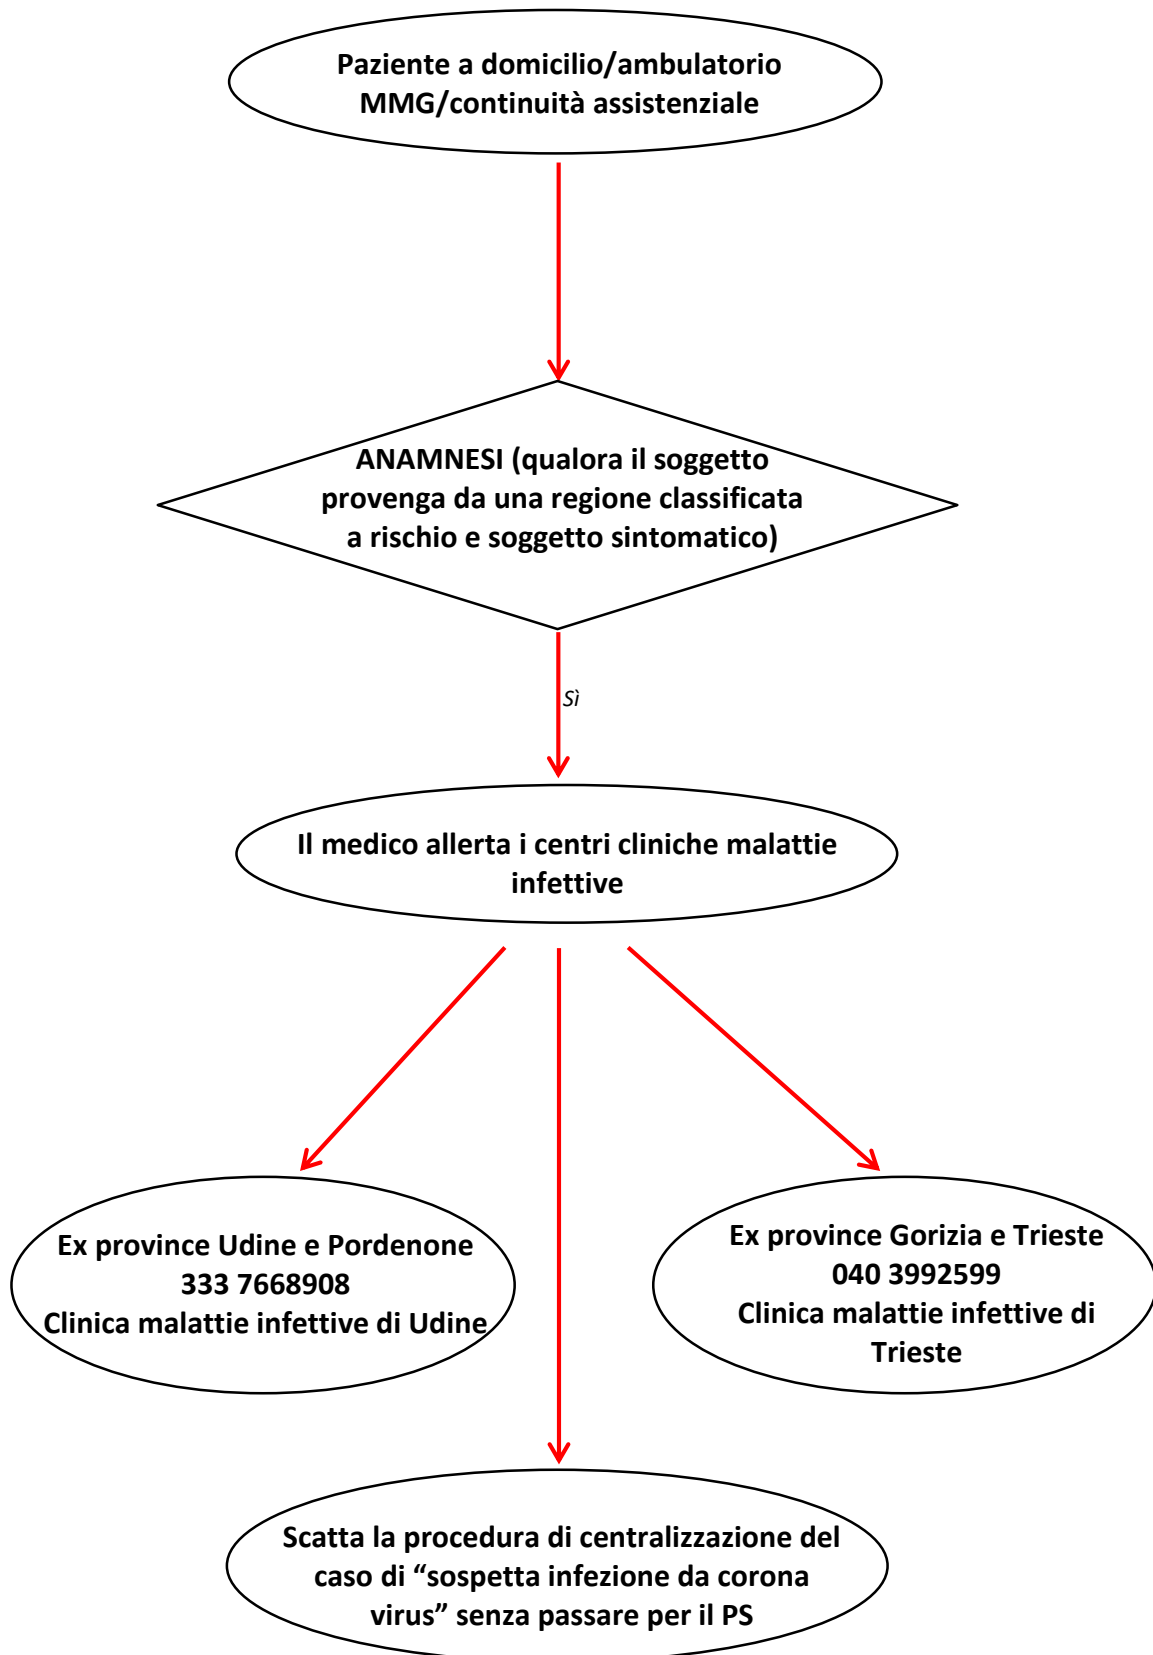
Paziente a domicilio/ambulatorio MMG/continuità assistenziale

ANAMNESI (qualora il soggetto provenga da una regione classificata a rischio e soggetto sintomatico)

Sì

Il medico allerta i centri cliniche malattie infettive

Ex province Udine e Pordenone
333 7668908
Clinica malattie infettive di Udine

Ex province Gorizia e Trieste
040 3992599
Clinica malattie infettive di Trieste

Scatta la procedura di centralizzazione del caso di “sospetta infezione da corona virus” senza passare per il PS